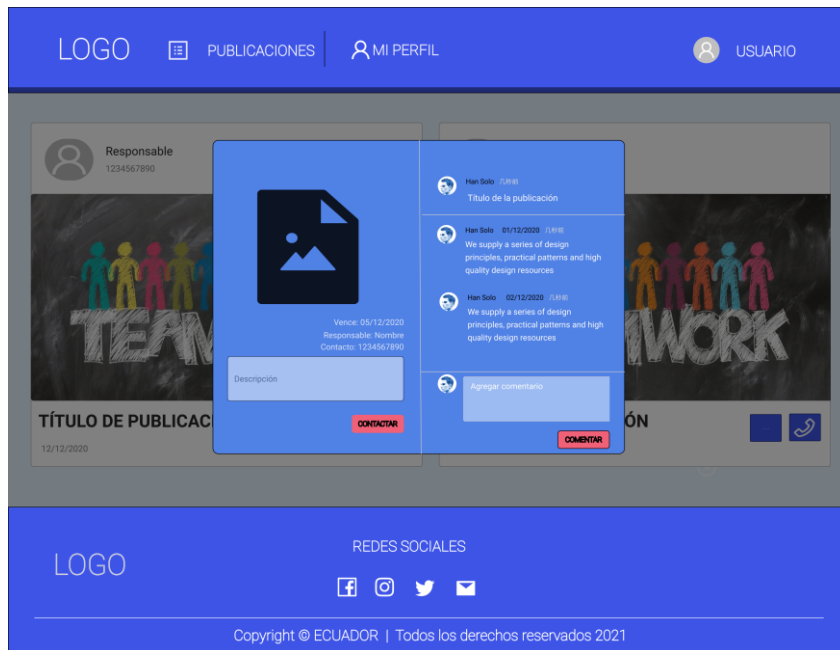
LOGO PUBLICACIONES MI PERFIL USUARIO

Responsable
1234567890

TEAM

TÍTULO DE PUBLICAC

12/12/2020

WORK

ÓN

Vence: 05/12/2020
Responsable: Nombre
Contacto: 1234567890

Descripción

CONTACTAR

Han Solo 几秒前
Título de la publicación

Han Solo 01/12/2020 几秒前
We supply a series of design principles, practical patterns and high quality design resources

Han Solo 02/12/2020 几秒前
We supply a series of design principles, practical patterns and high quality design resources

Agregar comentario

COMENTAR

LOGO

REDES SOCIALES

Copyright © ECUADOR | Todos los derechos reservados 2021